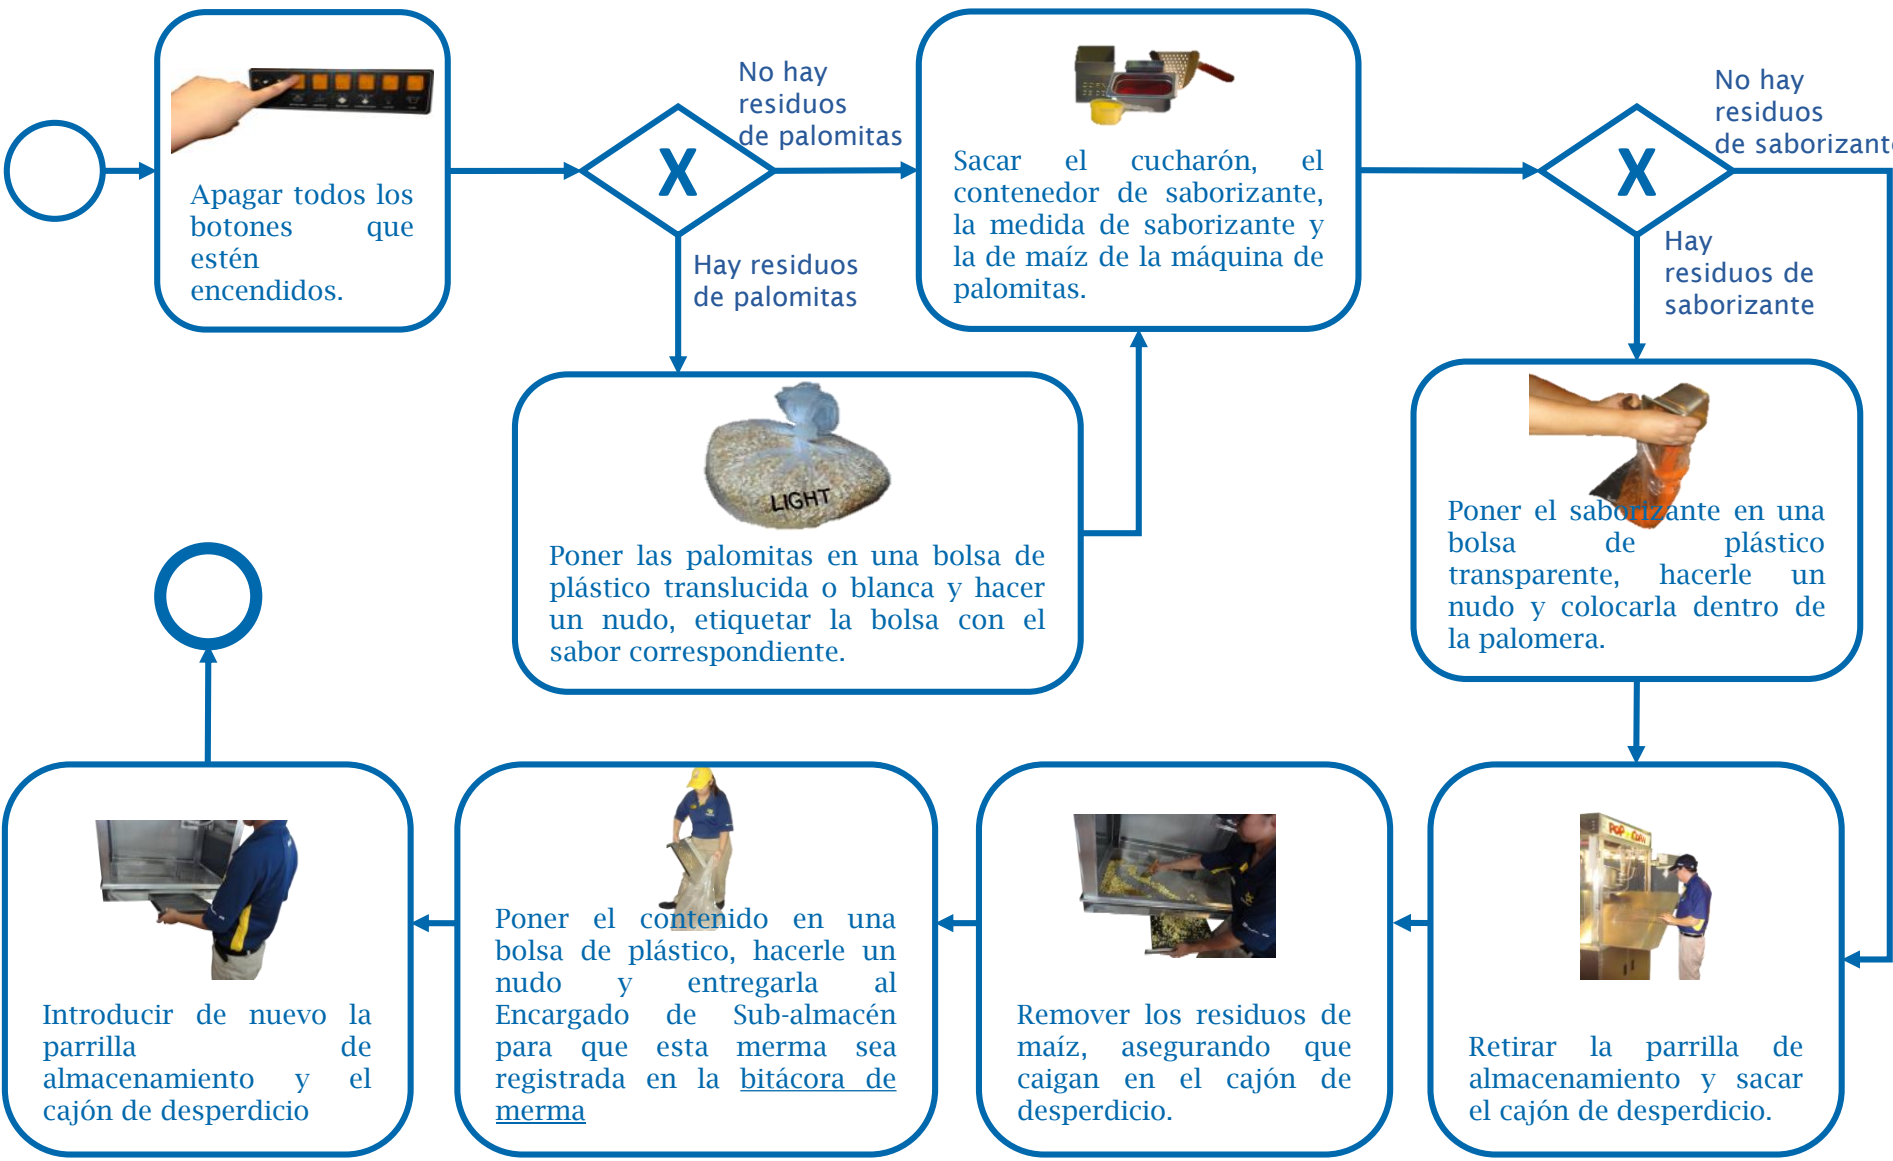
Apagar todos los botones que estén encendidos.

X

No hay residuos de palomitas

Hay residuos de palomitas

Sacar el cucharón, el contenedor de saborizante, la medida de saborizante y la de maíz de la máquina de palomitas.

X

No hay residuos de saborizant

Hay residuos de saborizante

LIGHT

Poner las palomitas en una bolsa de plástico translucida o blanca y hacer un nudo, etiquetar la bolsa con el sabor correspondiente.

Poner el saborizante en una bolsa de plástico transparente, hacerle un nudo y colocarla dentro de la palomera.

Retirar la parrilla de almacenamiento y sacar el cajón de desperdicio.

Remover los residuos de maíz, asegurando que caigan en el cajón de desperdicio.

Poner el contenido en una bolsa de plástico, hacerle un nudo y entregarla al Encargado de Sub-almacén para que esta merma sea registrada en la bitácora de merma

Introducir de nuevo la parrilla de almacenamiento y el cajón de desperdicio